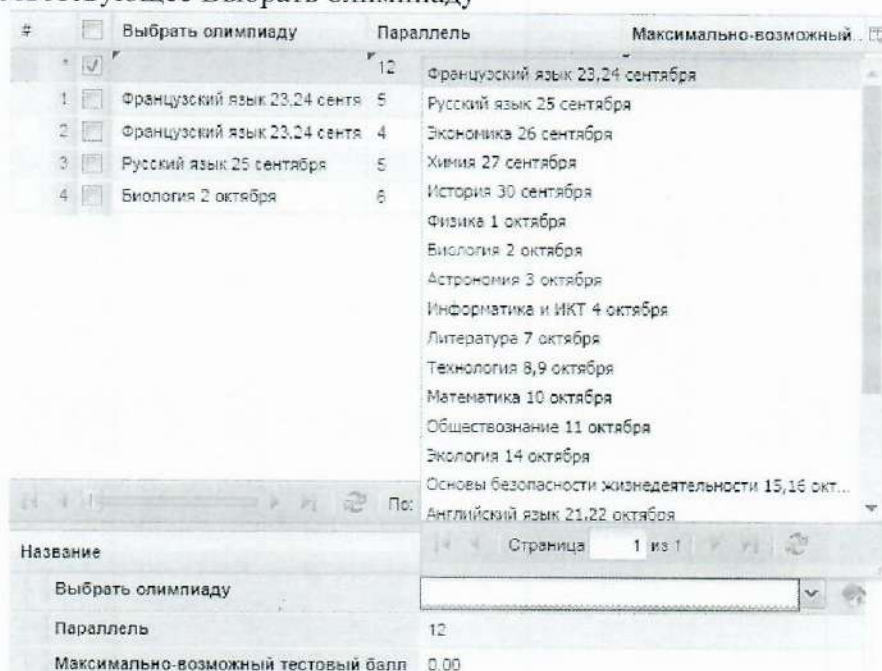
ветствующее Выбрать олимпиаду

| # | | Выбрать олимпиаду | Параллель | Максимально-возможный... |
|---|---|---|---|---|
| * | | | 12 | |
| 1 | | Французский язык 23,24 сентя | 5 | |
| 2 | | Французский язык 23,24 сентя | 4 | |
| 3 | | Русский язык 25 сентября | 5 | |
| 4 | | Биология 2 октября | 6 | |

Французский язык 23,24 сентября
Русский язык 25 сентября
Экономика 26 сентября
Химия 27 сентября
История 30 сентября
Физика 1 октября
Биология 2 октября
Астрономия 3 октября
Информатика и ИКТ 4 октября
Литература 7 октября
Технология 8,9 октября
Математика 10 октября
Обществознание 11 октября
Экология 14 октября
Основы безопасности жизнедеятельности 15,16 окт...
Английский язык 21,22 октября

По:

Страница 1 из 1

Название
Выбрать олимпиаду
Параллель 12
Максимально-возможный тестовый балл 0.00